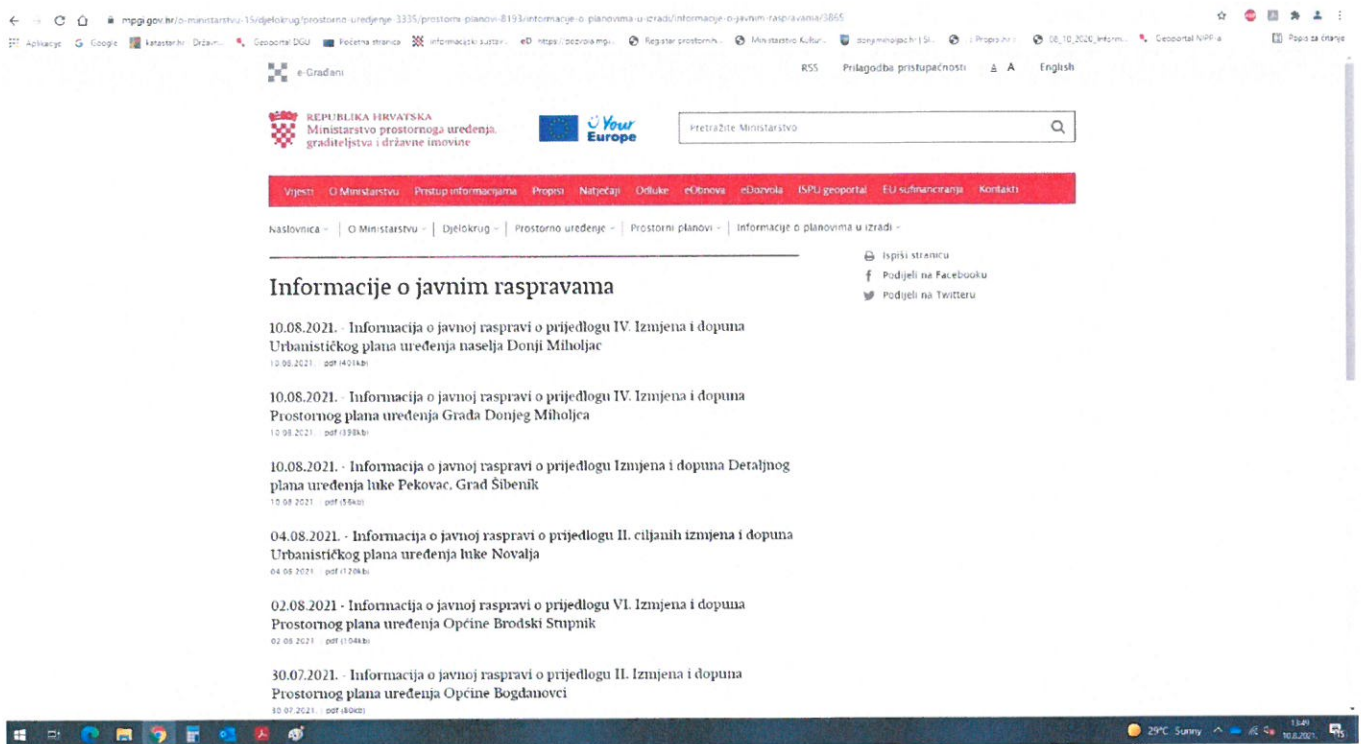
mpgi.gov.hr/o-ministarstvu-15/djelokrug/prostorno-uredjenje-3335/prostorni-planovi-8193/informacije-o-planovima-u-izradi/informacije-o-javnim-raspravama/3865

Aplikacije Google katastar.hr Državn... Geoportal DGU Početna stranica informacijski sustav... eD https://dozvola.mgi... Register prostornih... Ministarstvo Kultur... donjimiholjac.hr | Sl... | Propisi.hr | 08_10_2020_Inform... Geoportal NIPP-a Popis za čitanje

e-Građani

RSS Prilagodba pristupačnosti A A English

REPUBLIKA HRVATSKA
Ministarstvo prostornoga uređenja, graditeljstva i državne imovine

Your Europe

Pretražite Ministarstvo

Vijesti O Ministarstvu Pristup informacijama Propisi Natječaji Odluke eObnova eDozvola ISPU geoportal EU sufinanciranja Kontakti

Naslovnica | O Ministarstvu | Djelokrug | Prostorno uređenje | Prostorni planovi | Informacije o planovima u izradi

Ispiši stranicu
Podijeli na Facebooku
Podijeli na Twitteru

Informacije o javnim raspravama

10.08.2021. - Informacija o javnoj raspravi o prijedlogu IV. Izmjena i dopuna Urbanističkog plana uređenja naselja Donji Miholjac
10.08.2021. pdf (401kb)

10.08.2021. - Informacija o javnoj raspravi o prijedlogu IV. Izmjena i dopuna Prostornog plana uređenja Grada Donjeg Miholjca
10.08.2021. pdf (398kb)

10.08.2021. - Informacija o javnoj raspravi o prijedlogu Izmjena i dopuna Detaljnog plana uređenja luke Pekovac, Grad Šibenik
10.08.2021. pdf (56kb)

04.08.2021. - Informacija o javnoj raspravi o prijedlogu II. ciljanih izmjena i dopuna Urbanističkog plana uređenja luke Novalja
04.08.2021. pdf (120kb)

02.08.2021 - Informacija o javnoj raspravi o prijedlogu VI. Izmjena i dopuna Prostornog plana uređenja Općine Brodski Stupnik
02.08.2021. pdf (104kb)

30.07.2021. - Informacija o javnoj raspravi o prijedlogu II. Izmjena i dopuna Prostornog plana uređenja Općine Bogdanovci
30.07.2021. pdf (80kb)

29°C Sunny 13:49 10.8.2021.